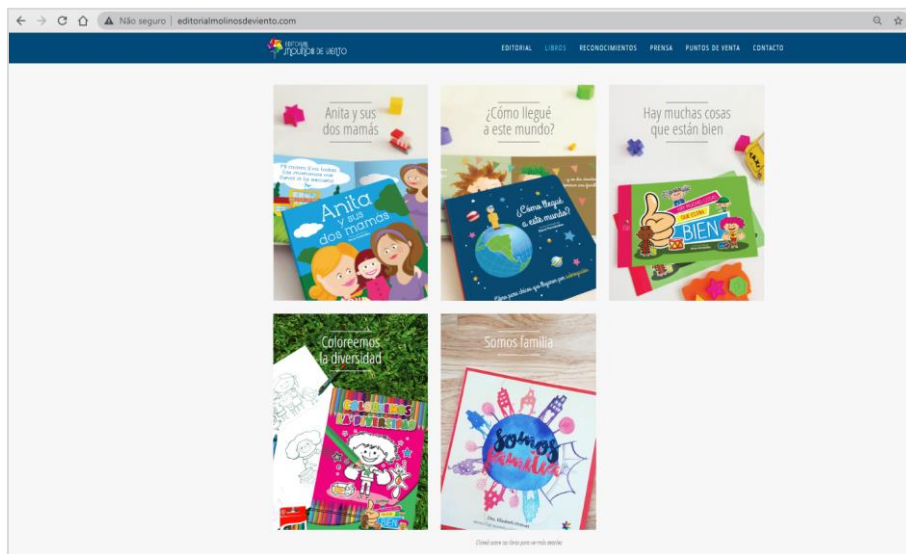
Não seguro | editorialmolinosdeviento.com

EDITORIAL molinos DE VIENTO

EDITORIAL LIBROS RECONOCIMIENTOS PRENSA PUNTOS DE VENTA CONTACTO

Anita y sus dos mamás

Anita y sus dos mamás

¿Cómo llegué a este mundo?

¿Cómo llegué a este mundo?

Hay muchas cosas que están bien

BIEN

Coloreemos la diversidad

COLOREEMOS LA DIVERSIDAD

Somos familia

Somos familia

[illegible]